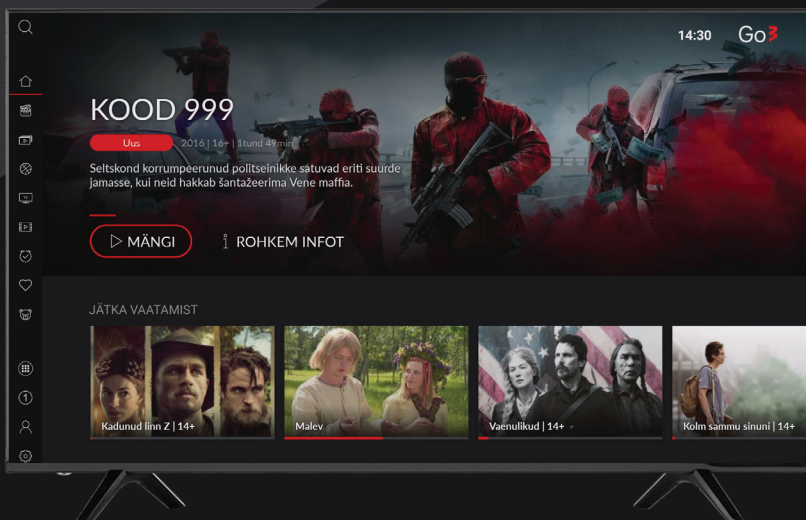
14:30 Go3

KOOD 999

Uus 2016 | 16+ | 1tund 49min

Seltskond korrumpeerunud politseinikke satuvad eriti suurde jamasse, kui neid hakkab šantažeerima Vene maffia.

▷ MÄNGI

ROHKEM INFOT

JÄTKA VAATAMIST

Kadunud linn Z | 14+

Malev

Vaenulikud | 14+

Kolm sammu sinuni | 14+